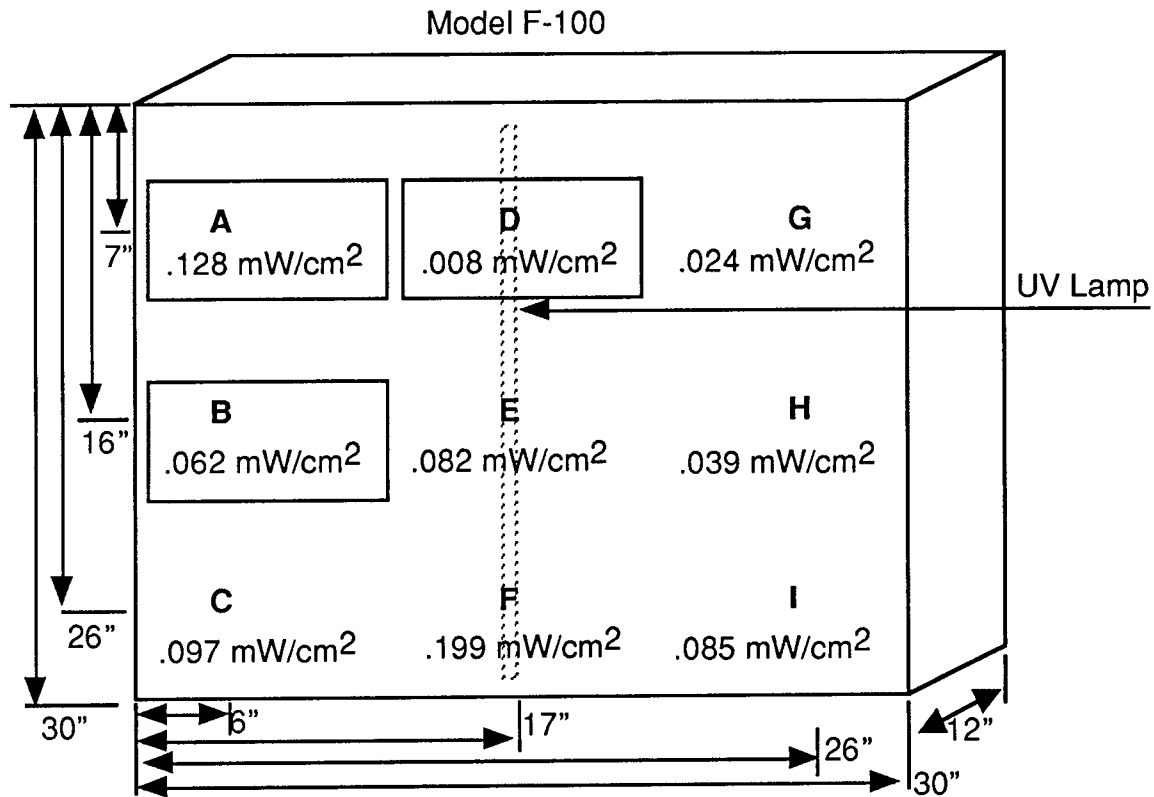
Model F-100

7"

16"

26"

30"

A
.128 mW/cm$^2$

D
.008 mW/cm$^2$

G
.024 mW/cm$^2$

UV Lamp

B
.062 mW/cm$^2$

E
.082 mW/cm$^2$

H
.039 mW/cm$^2$

C
.097 mW/cm$^2$

F
.199 mW/cm$^2$

I
.085 mW/cm$^2$

6"

17"

26"

30"

12"